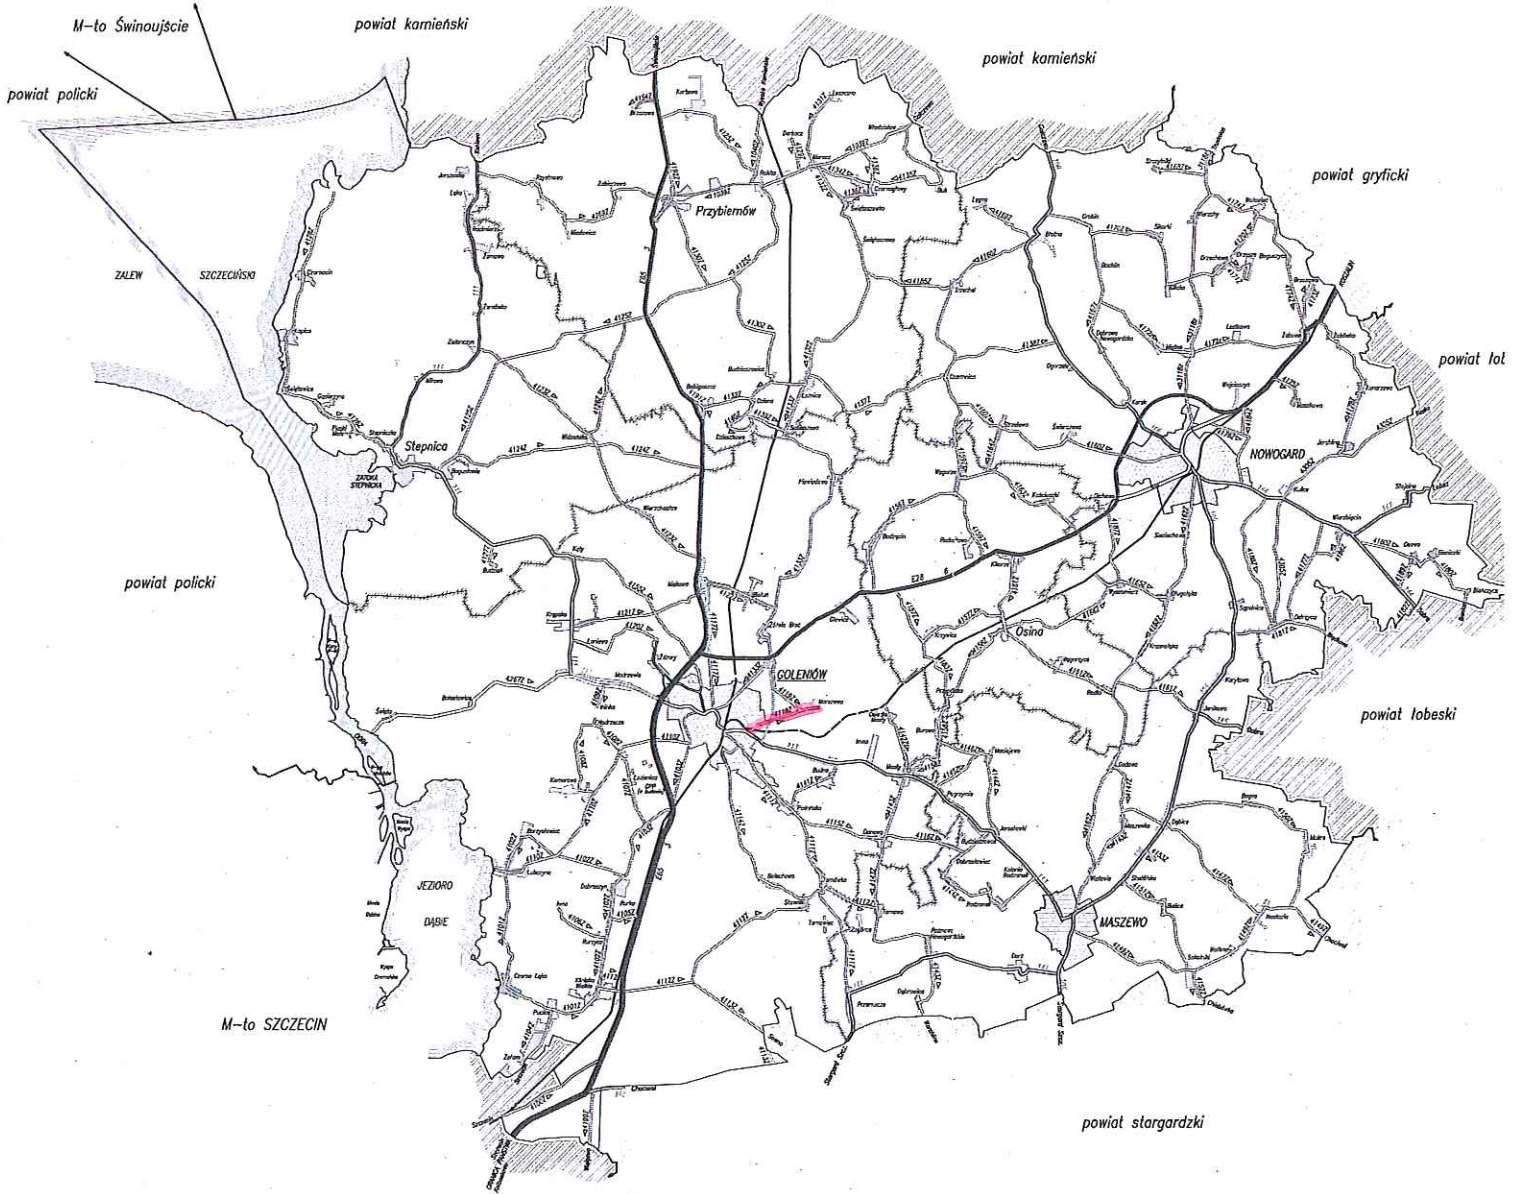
M-to Świnoujście

powiat kamieński

powiat policki

powiat kamieński

powiat gryficki

ZALEW SZCZECIŃSKI

Przybiernów

powiat łob

Stepnica

ZATOKA STEPNICKA

NOWOGARD

powiat policki

E28

Osina

GOLENIÓW

powiat łobeski

JEZIORO DĄBIE

MASZEWO

M-to SZCZECIN

powiat stargardzki